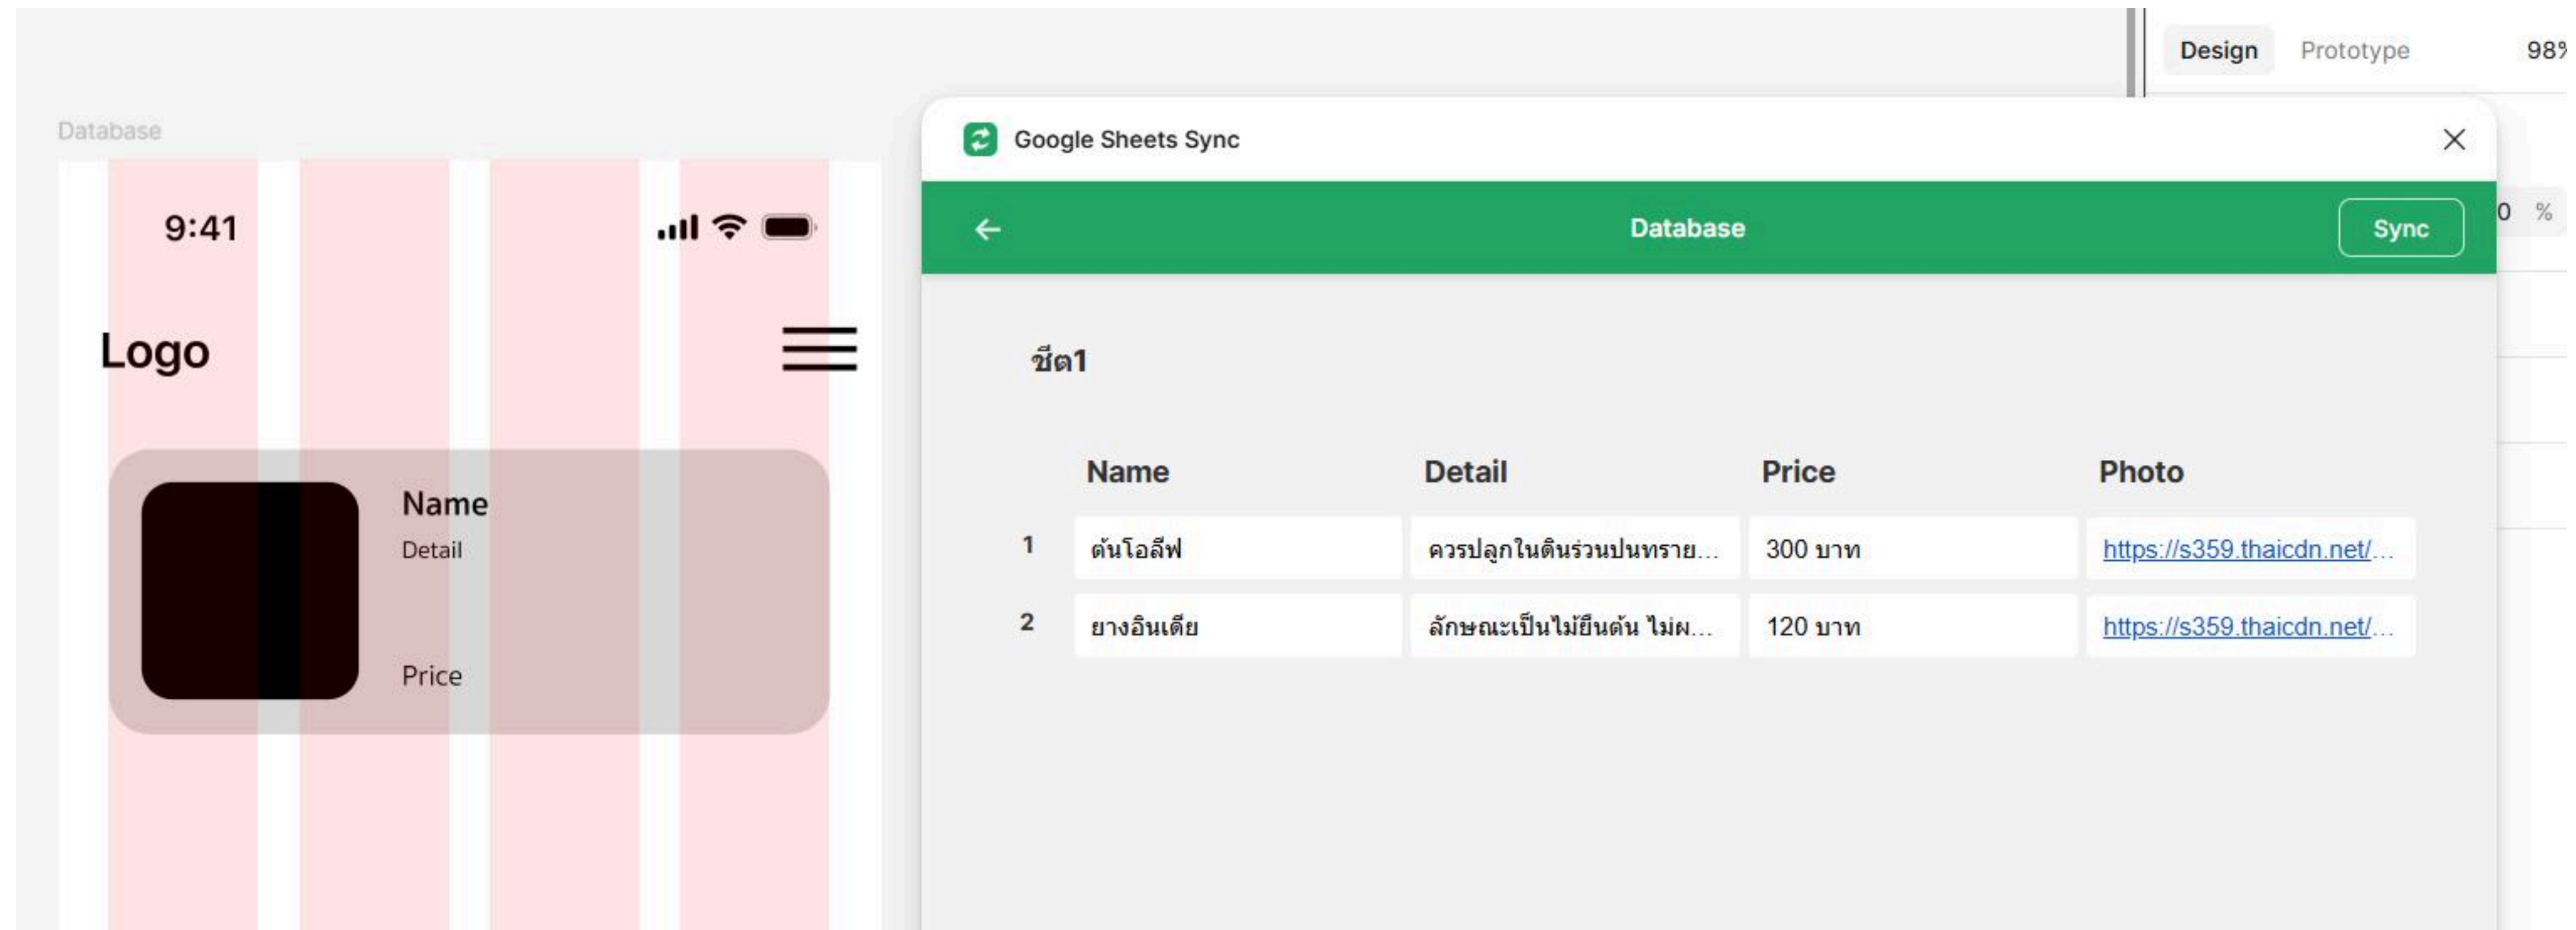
Design Prototype 98

Database

9:41

Logo

Name
Detail

Price

Google Sheets Sync

Database

Sync

0 %

ชีต1

| | Name | Detail | Price | Photo |
|---|---|---|---|---|
| 1 | ต้นโอลีฟ | ควรปลูกในดินร่วนปนทราย... | 300 บาท | https://s359.thaicdn.net/... |
| 2 | ยางอินเดีย | ลักษณะเป็นไม้ยืนต้น ไม่ผ... | 120 บาท | https://s359.thaicdn.net/... |